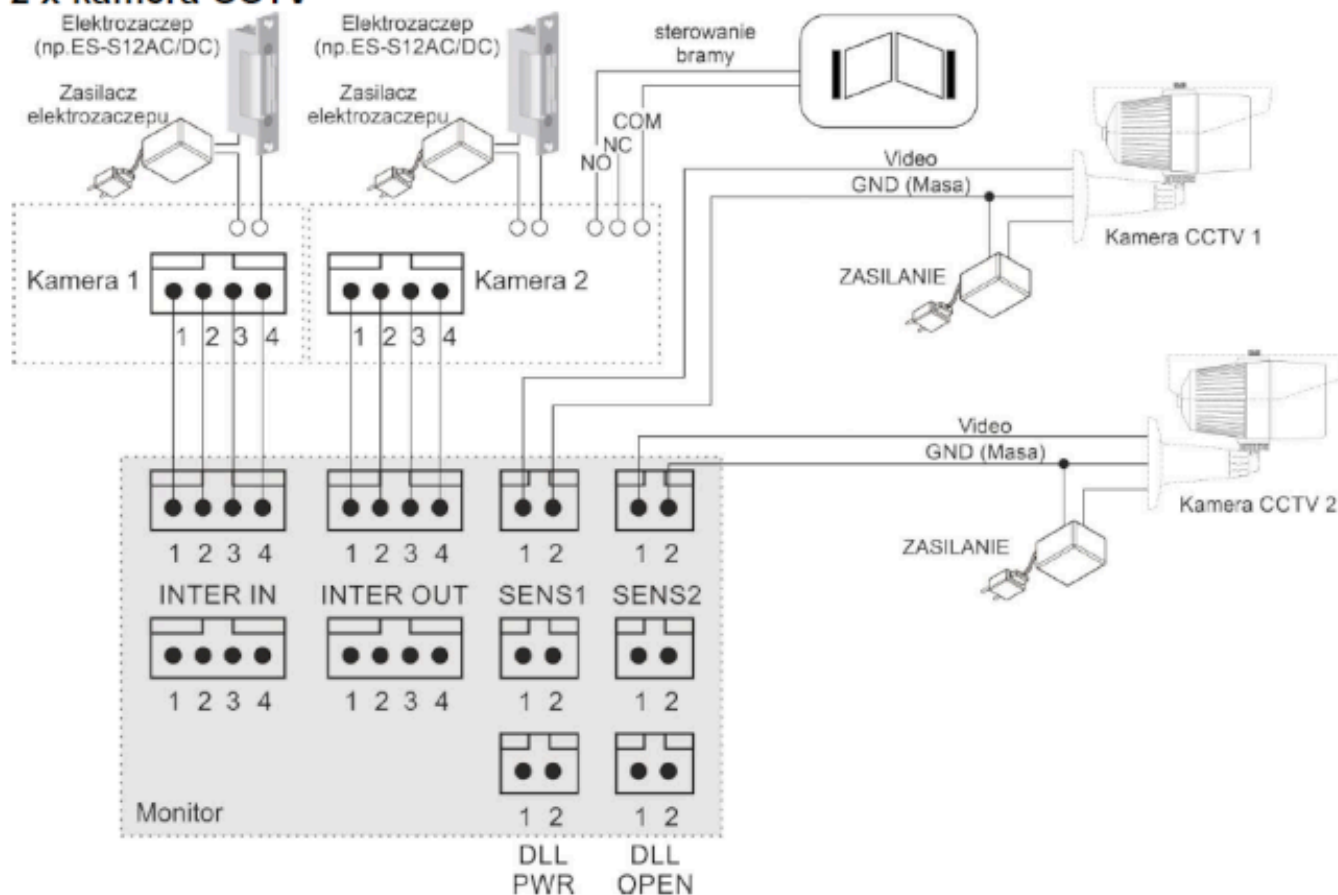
2 x kamera CCTV

Elektrozaczep (np.ES-S12AC/DC)

Zasilacz elektrozaczepu

Elektrozaczep (np.ES-S12AC/DC)

Zasilacz elektrozaczepu

sterowanie bramy

NO NC COM

Video

GND (Masa)

Kamera CCTV 1

ZASILANIE

Kamera 1

1 2 3 4

Kamera 2

1 2 3 4

Video

GND (Masa)

Kamera CCTV 2

ZASILANIE

1 2 3 4

INTER IN

1 2 3 4

1 2 3 4

INTER OUT

1 2 3 4

1 2

SENS1

1 2

1 2

DLL PWR

1 2

SENS2

1 2

1 2

DLL OPEN

Monitor